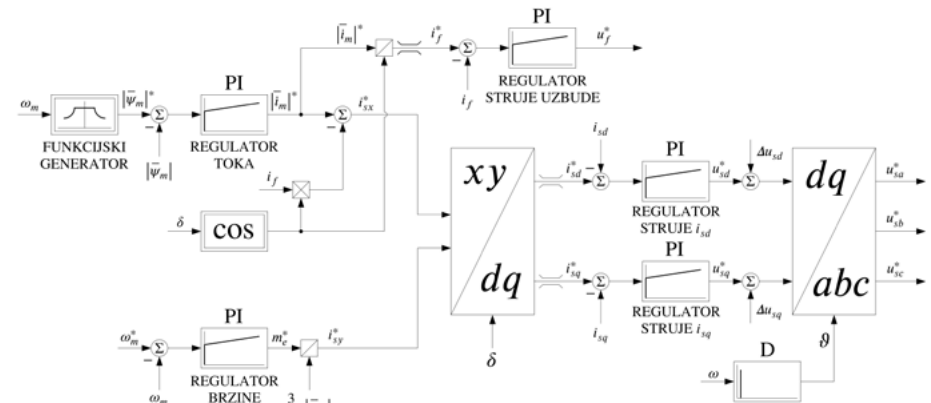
$\omega_m$

FUNKCIJSKI GENERATOR

$|\bar{\psi}_m|^*$

$\Sigma$

$-$

$|\bar{\psi}_m|$

PI

REGULATOR TOKA

$|\bar{i}_m|^*$

$|\bar{i}_m|^*$

$i_f^*$

$\Sigma$

$-$

$i_f$

PI

REGULATOR STRUJE UZBUDE

$u_f^*$

$\Sigma$

$-$

$i_{sx}^*$

$i_f$

$\delta$

cos

$xy$

$dq$

$\delta$

$i_{sd}^*$

$i_{sd}$

$\Sigma$

$-$

PI

REGULATOR STRUJE $i_{sd}$

$u_{sd}^*$

$\Delta u_{sd}$

$\Sigma$

$i_{sq}^*$

$\Sigma$

$-$

$i_{sq}$

PI

REGULATOR STRUJE $i_{sq}$

$u_{sq}^*$

$\Sigma$

$\Delta u_{sq}$

$dq$

$abc$

$u_{sa}^*$

$u_{sb}^*$

$u_{sc}^*$

$\vartheta$

D

$\omega$

$\omega_m^*$

$\Sigma$

$-$

$\omega_m$

PI

REGULATOR BRZINE

$m_e^*$

$i_{sy}^*$

3 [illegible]